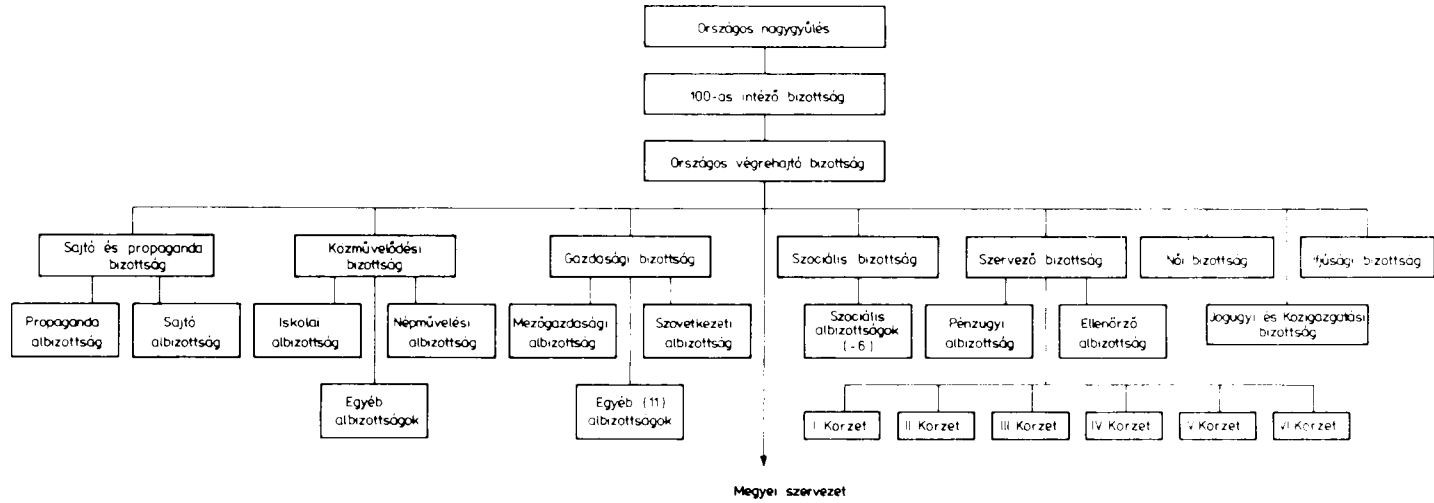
Országos nagygyűlés

100-as intéző bizottság

Országos végrehajtó bizottság

Sajtó és propaganda bizottság

Propaganda albizottság

Sajtó albizottság

Közművelődési bizottság

Iskolai albizottság

Népművelési albizottság

Egyéb albizottságok

Gazdasági bizottság

Mezőgazdasági albizottság

Szövetkezeti albizottság

Egyéb (11) albizottságok

Szociális bizottság

Szociális albizottságok (1-6)

Szervező bizottság

Pénzügyi albizottság

Ellenőrző albizottság

Női bizottság

Ifjúsági bizottság

Jogügyi és Közigazgatási bizottság

I Körzet

II Körzet

III Körzet

IV Körzet

V Körzet

VI Körzet

Megyei szervezet